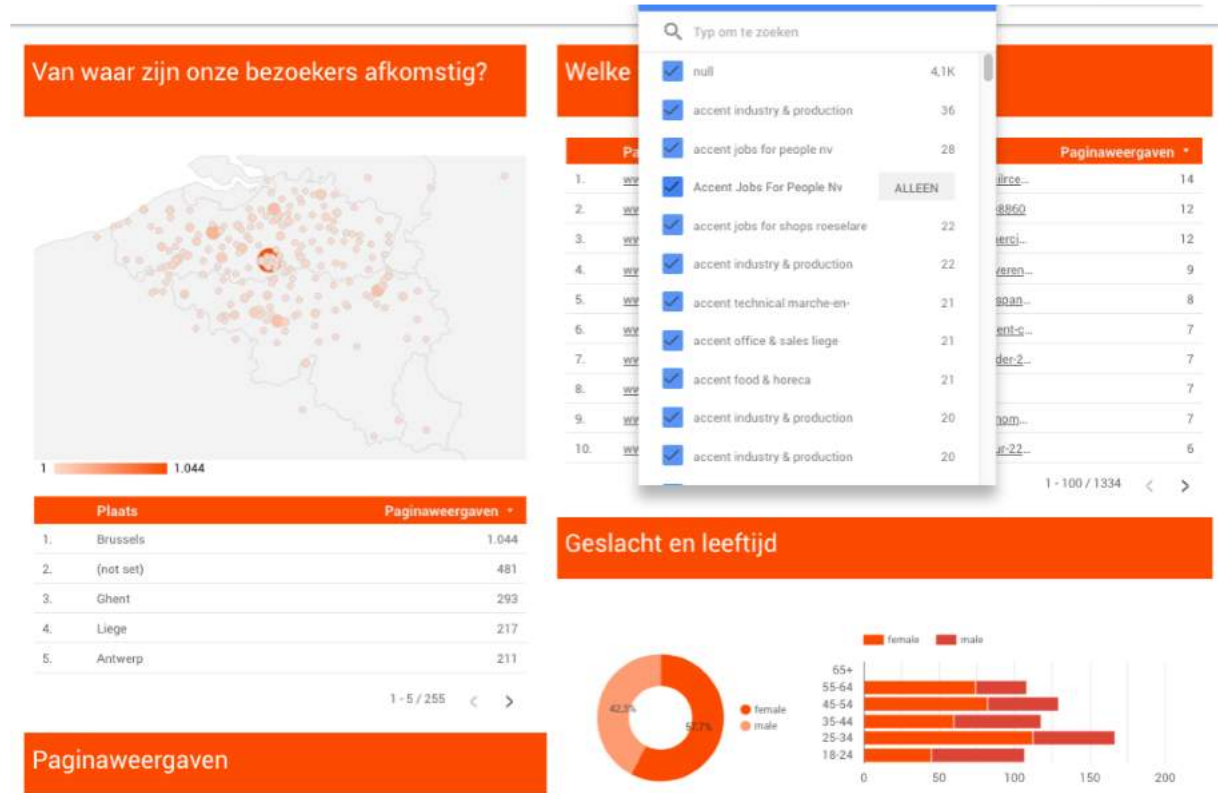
Van waar zijn onze bezoekers afkomstig?

1 1.044

| | Plaats | Paginaweergaven |
|---|---|---|
| 1. | Brussels | 1.044 |
| 2. | (not set) | 481 |
| 3. | Ghent | 293 |
| 4. | Liege | 217 |
| 5. | Antwerp | 211 |

1 - 5 / 255

Paginaweergaven

Welke

| | Pa | | Paginaweergaven |
|---|---|---|---|
| 1. | ww | eirce... | 14 |
| 2. | ww | 8860 | 12 |
| 3. | ww | erci... | 12 |
| 4. | ww | veren... | 9 |
| 5. | ww | span... | 8 |
| 6. | ww | ent-c... | 7 |
| 7. | ww | der-2... | 7 |
| 8. | ww | | 7 |
| 9. | ww | nom... | 7 |
| 10. | ww | ur-22... | 6 |

1 - 100 / 1334

Typ om te zoeken
null 4,1K
accent industry & production 36
accent jobs for people nv 28
Accent Jobs For People Nv ALLEEN
accent jobs for shops roeselare 22
accent industry & production 22
accent technical marche-en- 21
accent office & sales liege 21
accent food & horeca 21
accent industry & production 20
accent industry & production 20

Geslacht en leeftijd

42,3%
57,7%
female
male

female male
65+
55-64
45-54
35-44
25-34
18-24
0 50 100 150 200